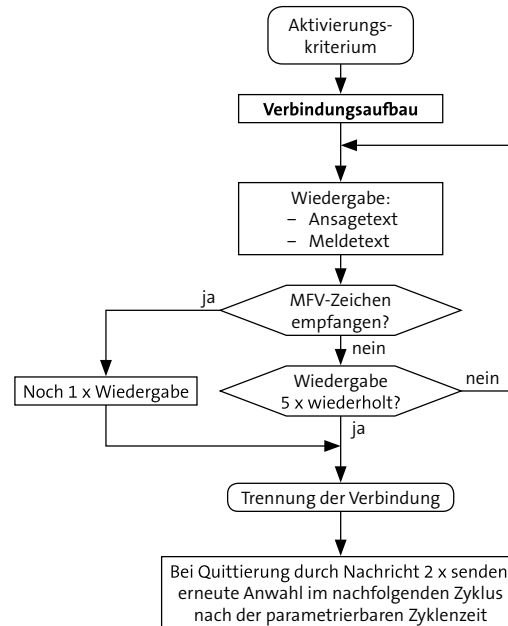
Aktivierungskriterium

Verbindungsaufbau

Wiedergabe:
– Ansagetext
– Meldetext

MFV-Zeichen empfangen?

ja

nein

Noch 1 x Wiedergabe

Wiedergabe 5 x wiederholt?

nein

ja

Trennung der Verbindung

Bei Quittierung durch Nachricht 2 x senden erneute Anwahl im nachfolgenden Zyklus nach der parametrierbaren Zyklenzeit